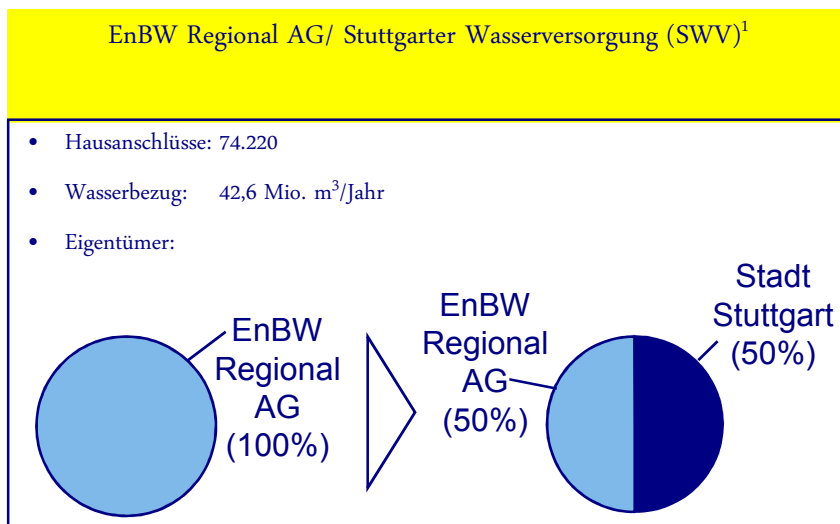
EnBW Regional AG/ Stuttgarter Wasserversorgung (SWV)$^1$

- Hausanschlüsse: 74.220
- Wasserbezug: 42,6 Mio. $m^3$/Jahr
- Eigentümer:

EnBW Regional AG (100%)

EnBW Regional AG (50%)

Stadt Stuttgart (50%)